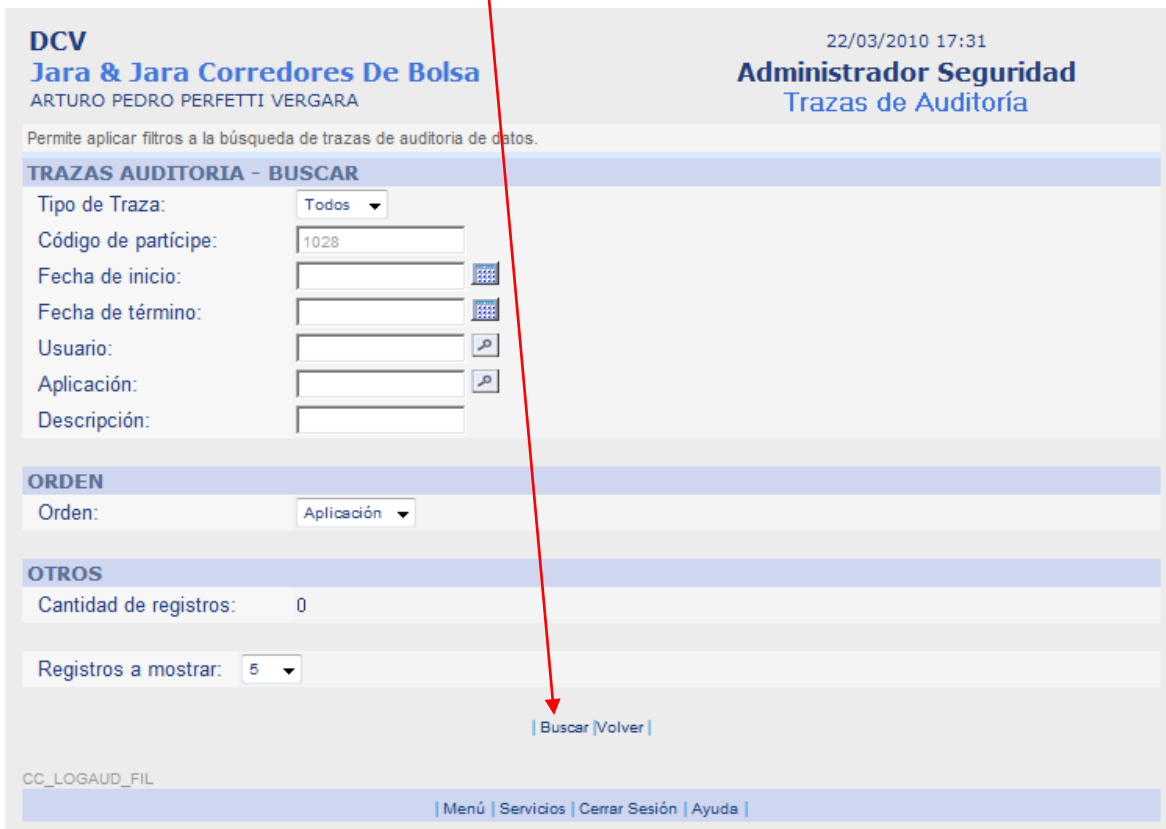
DCV
Jara & Jara Corredores De Bolsa
ARTURO PEDRO PERFETTI VERGARA

22/03/2010 17:31
Administrador Seguridad
Trazas de Auditoría

Permite aplicar filtros a la búsqueda de trazas de auditoria de datos.

TRAZAS AUDITORIA - BUSCAR

Tipo de Traza: Todos
Código de partícipe: 1028
Fecha de inicio:
Fecha de término:
Usuario:
Aplicación:
Descripción:

ORDEN

Orden: Aplicación

OTROS

Cantidad de registros: 0

Registros a mostrar: 5

| Buscar |Volver |

CC_LOGAUD_FIL

| Menú | Servicios | Cerrar Sesión | Ayuda |